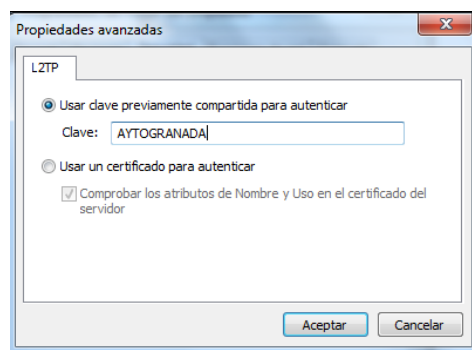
Propiedades avanzadas

L2TP

Usar clave previamente compartida para autenticar

Clave: AYTOGRANADA

Usar un certificado para autenticar

Comprobar los atributos de Nombre y Uso en el certificado del servidor

Aceptar

Cancelar